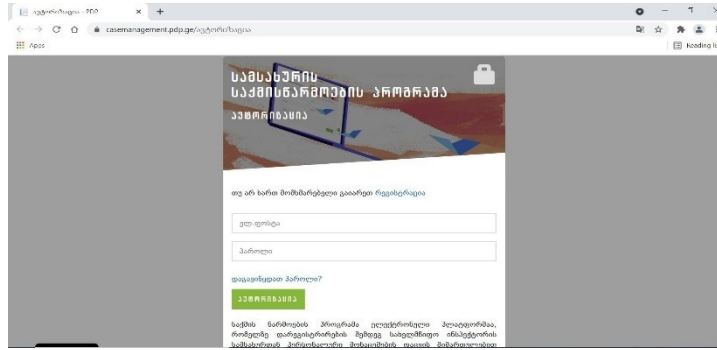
ავტორიზაცია - PDP
casemanagement.pdp.ge/ავტორიზაცია
Apps
Reading list

სამსახურის
საქმისწარმოების პროგრამა
ავტორიზაცია

თუ არ ხართ მომხმარებელი გაიარეთ რეგისტრაცია

ელ-ფოსტა

პაროლი

დაგავიწყდათ პაროლი?

ავტორიზაცია

საქმის წარმოების პროგრამა ელექტრონული პლატფორმაა, რომელიც დარეგისტრირების შემდეგ საილემენტო ინსპექტორის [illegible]